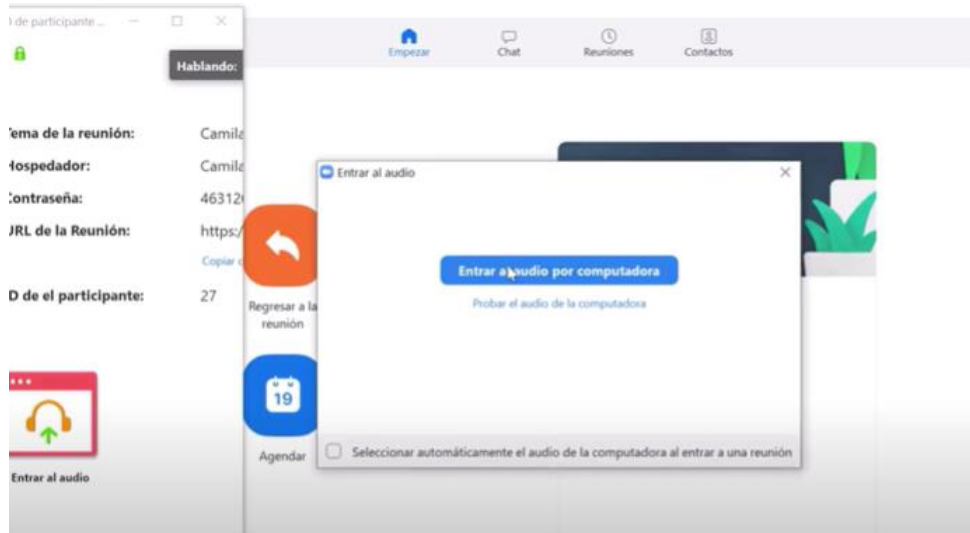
de participante ...

Hablando:

ema de la reunión: Camila

lospedador: Camila

contraseña: 46312

JRL de la Reunión: https:/

Copiar

D de el participante: 27

Entrar al audio

Empezar Chat Reuniones Contactos

Regresar a la reunión

19

Agendar

Entrar al audio

Entrar al audio por computadora

Probar el audio de la computadora

Seleccionar automáticamente el audio de la computadora al entrar a una reunión